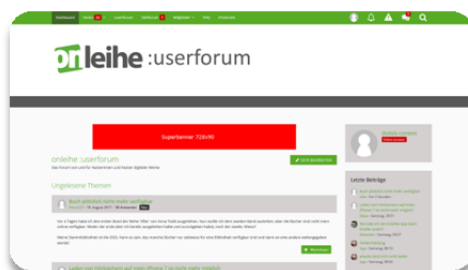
Dashboard Forum Userforum Weltforum Mitglieder Hilfe Umfrage

onleihe :userforum

Superbanner 728x90

onleihe :userforum

Das Forum von und für Nutzerinnen und Nutzer digitaler Medien

Ungelesene Themen

Buch plötzlich nicht mehr verfügbar

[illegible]

Letzte Beiträge

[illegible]